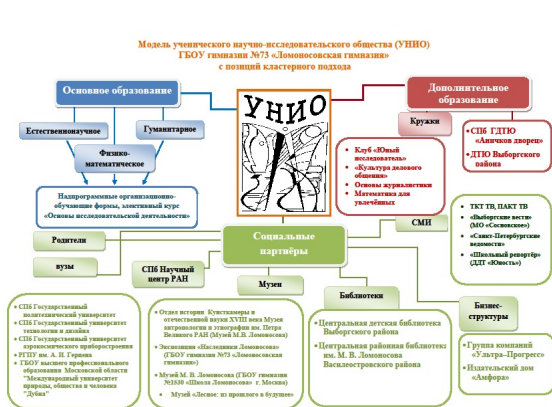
Модель ученического научно-исследовательского общества (УНИО) ГБОУ гимназии №73 «Ломоносовская гимназия» с позиций кластерного подхода

Основное образование

Дополнительное образование

УНИО

Кружки

Естественнонаучное

Гуманитарное

Физико-математическое

• СПб ГДТЮ «Аничков дворец»
• ДТЮ Выборгского района

• Клуб «Юный исследователь»
• «Культура делового общения»
• Основы журналистики
• Математика для увлечённых

Надпрограммные организационно-обучающие формы, элективный курс «Основы исследовательской деятельности»

СМИ

• ТКТ ТВ, ПАКТ ТВ
• «Выборгские вести» (МО «Сосновское»)
• «Санкт-Петербургские ведомости»
• «Школьный репортёр» (ДДТ «Юность»)

Родители

Социальные партнёры

вузы

СПб Научный центр РАН

Музеи

Библиотеки

Бизнес-структуры

• СПб Государственный политехнический университет
• СПб Государственный университет технологии и дизайна
• СПб Государственный университет аэрокосмического приборостроения
• РГПУ им. А. И. Герцена
• ГБОУ высшего профессионального образования Московской области "Международный университет природы, общества и человека "Дубна"

• Отдел истории Кунсткамеры и отечественной науки XVIII века Музея антропологии и этнографии им. Петра Великого РАН (Музей М.В. Ломоносова)
• Экспозиция «Наследники Ломоносова» (ГБОУ гимназия №73 «Ломоносовская гимназия»)
• Музей М. В. Ломоносова (ГБОУ гимназия №1530 «Школа Ломоносова» г. Москва)
• Музей «Лесное: из прошлого в будущее»

• Центральная детская библиотека Выборгского района
• Центральная районная библиотека им. М. В. Ломоносова Василеостровского района

• Группа компаний «Ультра-Прогресс»
• Издательский дом «Амфора»